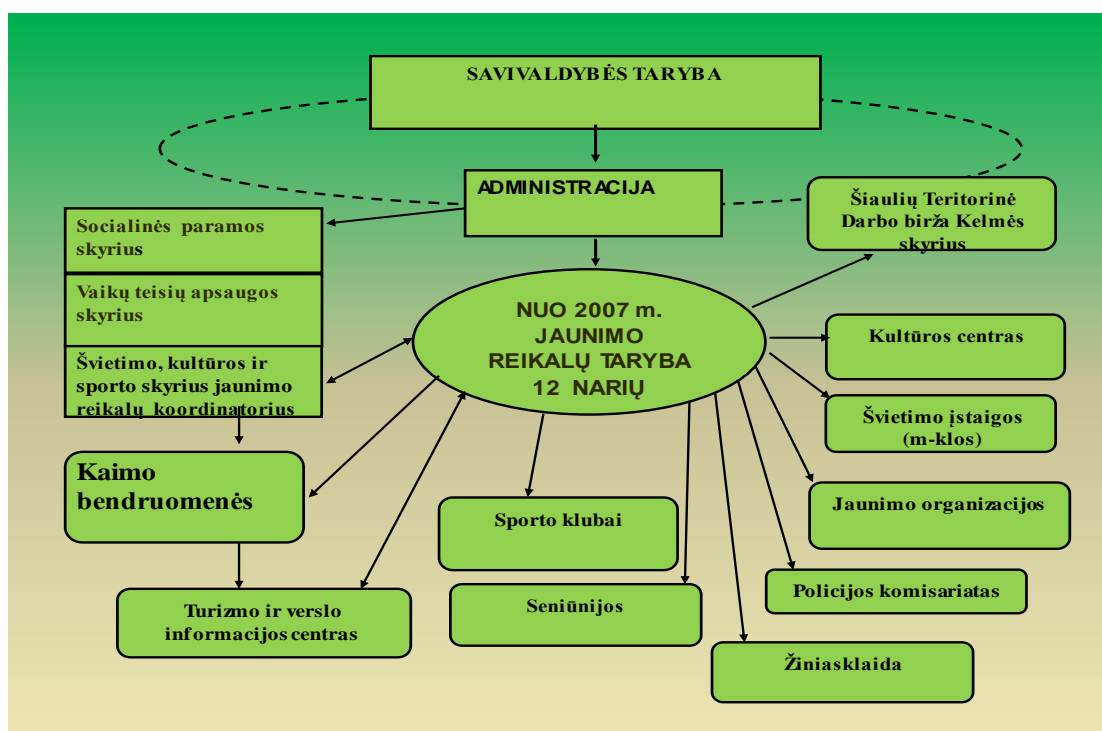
SAVIVALDYBĖS TARYBA

ADMINISTRACIJA

Šiaulių Teritorinė Darbo birža Kelmės skyrius

Socialinės paramos skyrius

Vaikų teisių apsaugos skyrius

Švietimo, kultūros ir sporto skyrius jaunimo reikalų koordinatorius

NUO 2007 m. JAUNIMO REIKALŲ TARYBA 12 NARIŲ

Kultūros centras

Švietimo įstaigos (m-klos)

Kaimo bendruomenės

Jaunimo organizacijos

Sporto klubai

Policijos komisariatas

Turizmo ir verslo informacijos centras

Seniūnijos

Žiniasklaida